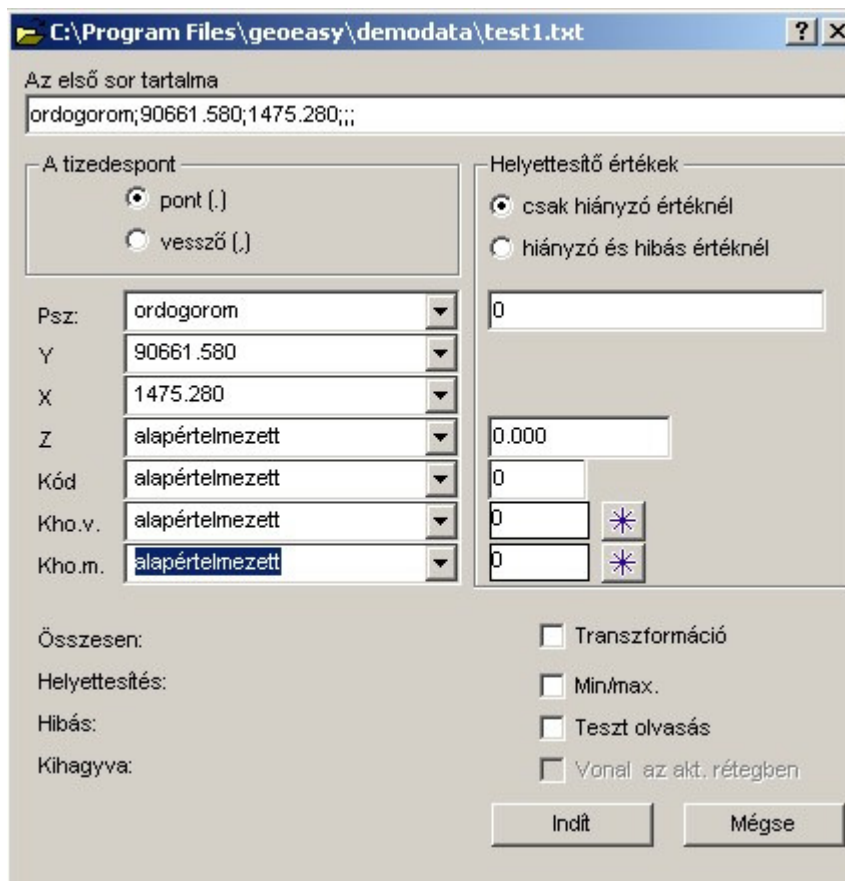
C:\Program Files\geoeasy\demodata\test1.txt

?

Az első sor tartalma

ordogorom;90661.580;1475.280;;;

A tizedespont

pont (.)

vessző (,)

Helyettesítő értékek

csak hiányzó értékénél

hiányzó és hibás értékénél

Psz: ordogorom

0

Y 90661.580

X 1475.280

Z alapértelmezett

0.000

Kód alapértelmezett

0

Kho.v. alapértelmezett

0

Kho.m. alapértelmezett

0

Összesen:

Helyettesítés:

Hibás:

Kihagyva:

Transzformáció

Min/max.

Teszt olvasás

Vonal az akt. rétegben

Indít

Mégse